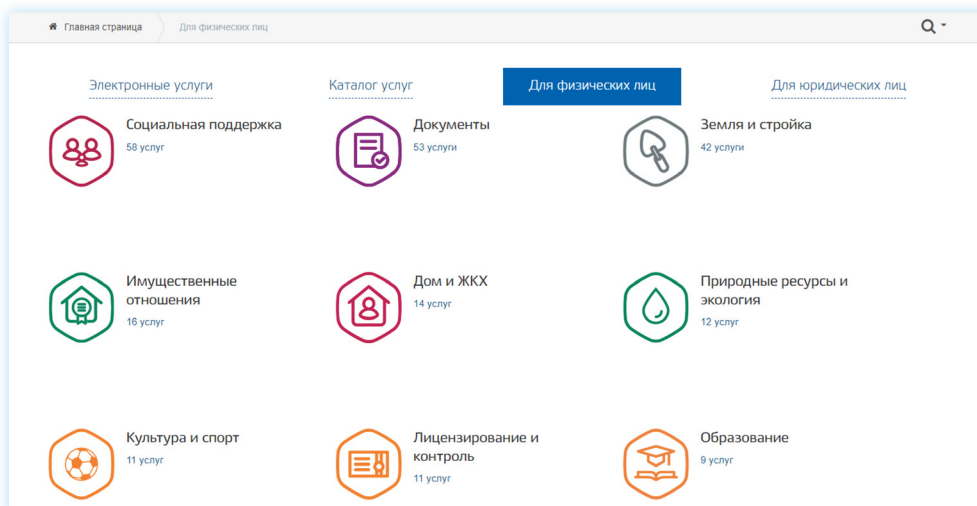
Главная страница
Для физических лиц

Электронные услуги
Каталог услуг
Для физических лиц
Для юридических лиц

Социальная поддержка
58 услуг

Документы
53 услуги

Земля и стройка
42 услуги

Имущественные отношения
16 услуг

Дом и ЖКХ
14 услуг

Природные ресурсы и экология
12 услуг

Культура и спорт
11 услуг

Лицензирование и контроль
11 услуг

Образование
9 услуг